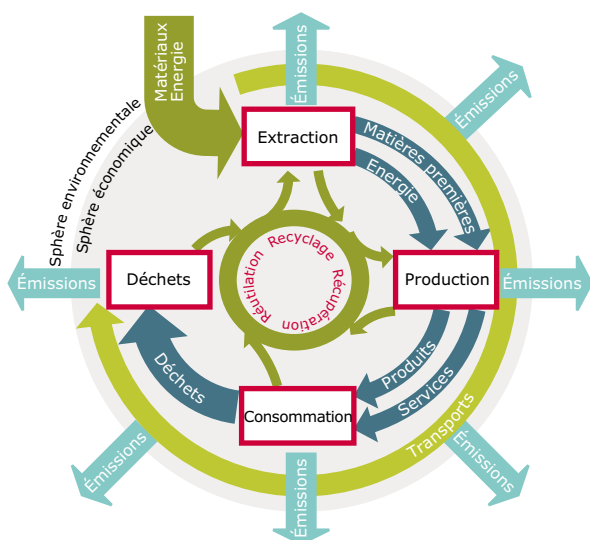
Matériaux
Energie

Émissions

Émissions

Sphère environnementale
Sphère économique

Extraction

Matières premières
Energie

Recyclage
Récupération
Réutilisation

Émissions

Déchets

Production

Émissions

Déchets

Produits
Services

Consommation

Transports

Émissions

Émissions

Émissions